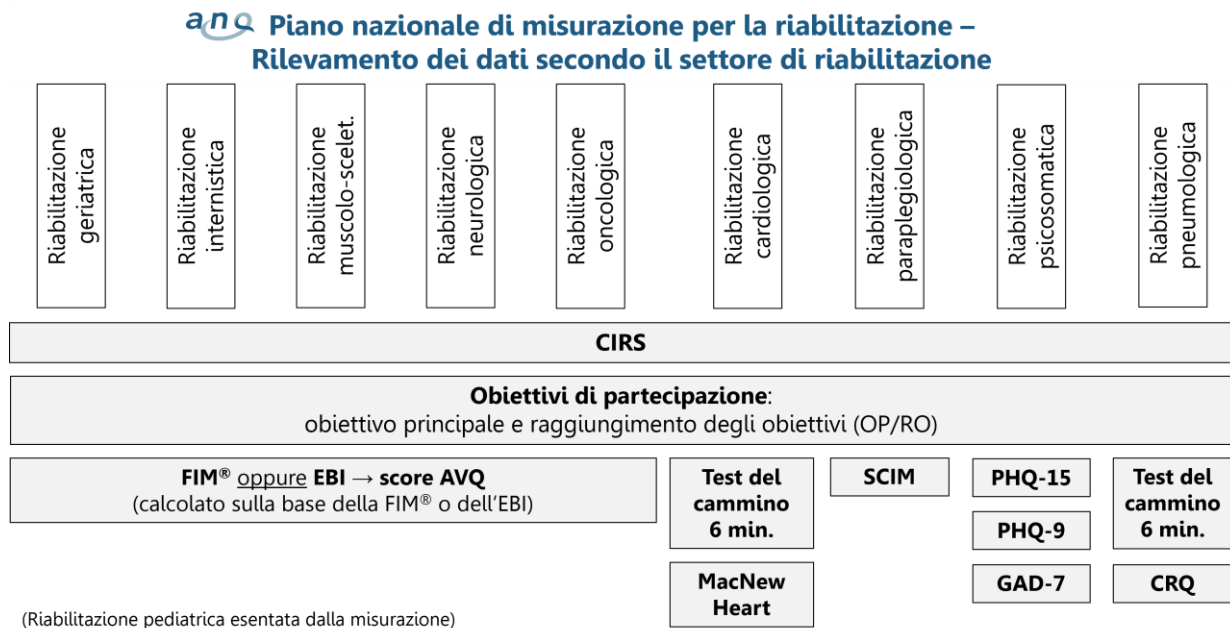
anq Piano nazionale di misurazione per la riabilitazione – Rilevamento dei dati secondo il settore di riabilitazione

Riabilitazione geriatrica

Riabilitazione internistica

Riabilitazione muscolo-scelet.

Riabilitazione neurologica

Riabilitazione oncologica

Riabilitazione cardiologica

Riabilitazione paraplegiologica

Riabilitazione psicosomatica

Riabilitazione pneumologica

CIRS

**Obiettivi di partecipazione**: obiettivo principale e raggiungimento degli obiettivi (OP/RO)

FIM® oppure EBI → score AVQ (calcolato sulla base della FIM® o dell'EBI)

Test del cammino 6 min.

MacNew Heart

SCIM

PHQ-15

PHQ-9

GAD-7

Test del cammino 6 min.

CRQ

(Riabilitazione pediatrica esentata dalla misurazione)